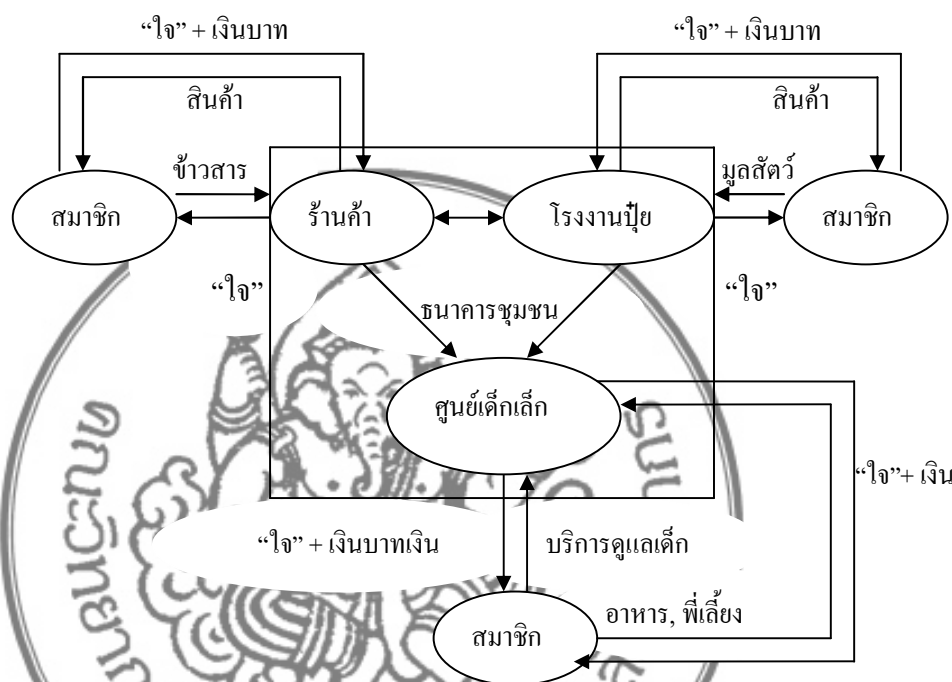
"ใจ" + เงินบาท

สินค้า

"ใจ" + เงินบาท

สินค้า

ข้าวสาร

มูลสัตว์

สมาชิก

ร้านค้า

โรงงานปุ๋ย

สมาชิก

"ใจ"

ธนาคารชุมชน

"ใจ"

ศูนย์เด็กเล็ก

"ใจ"+ เงิน

"ใจ" + เงินบาทเงิน

บริการดูแลเด็ก

อาหาร, พี่เลี้ยง

สมาชิก